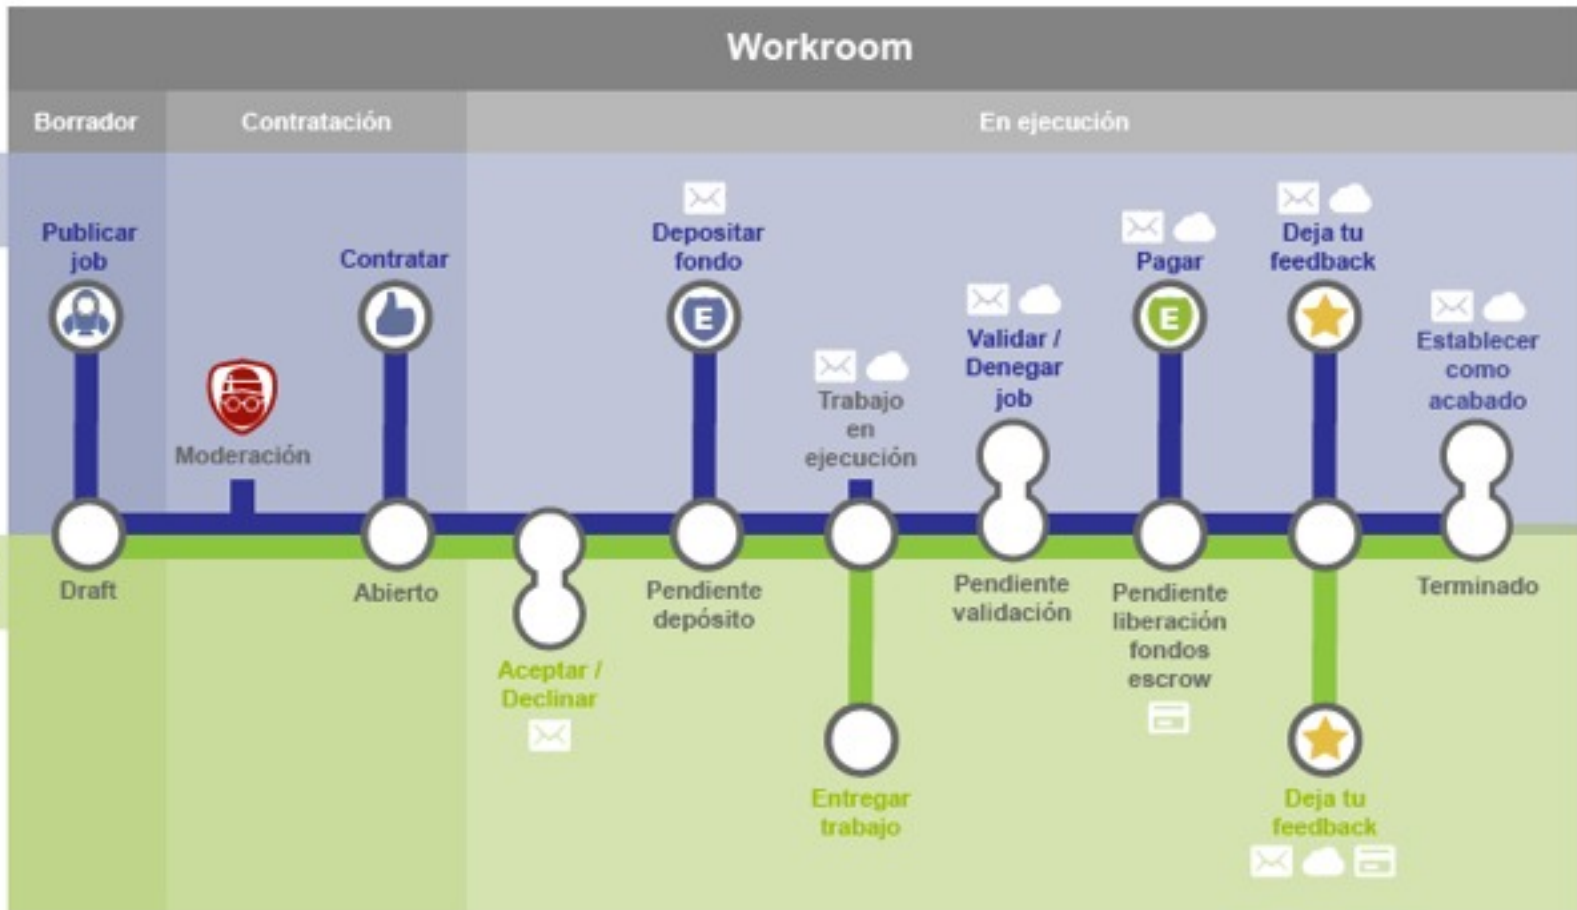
Workroom

Borrador

Contratación

En ejecución

Publicar job

Contratar

Depositar fondo

Pagar

Deja tu feedback

Moderación

Trabajo en ejecución

Validar / Denegar job

Establecer como acabado

Draft

Abierto

Pendiente depósito

Pendiente validación

Pendiente liberación fondos escrow

Terminado

Aceptar / Declinar

Entregar trabajo

Deja tu feedback